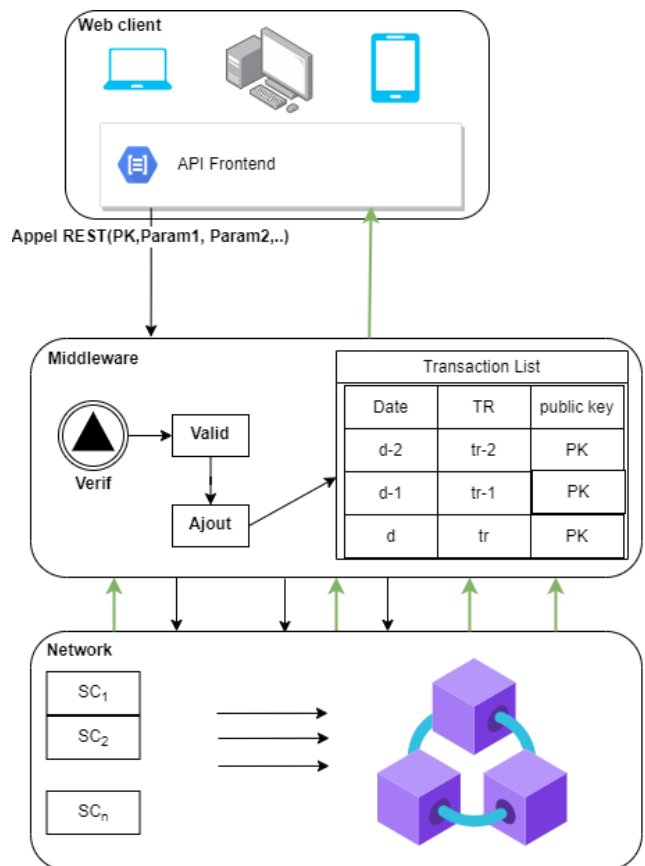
Web client

API Frontend

Appel REST(PK,Param1, Param2,..)

Middleware

Verif

Valid

Ajout

Transaction List

| Date | TR | public key |
|---|---|---|
| d-2 | tr-2 | PK |
| d-1 | tr-1 | PK |
| d | tr | PK |

Network

$SC_1$

$SC_2$

$SC_n$